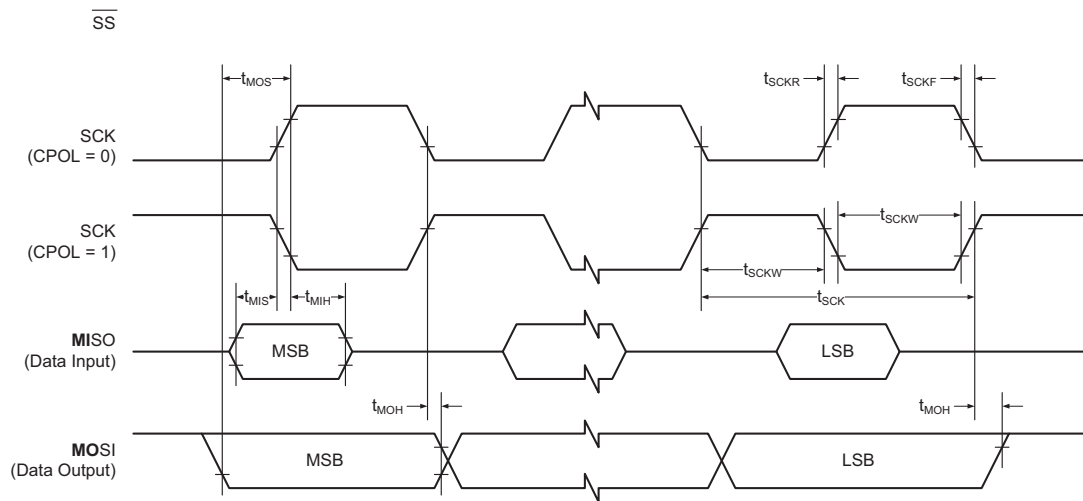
$\overline{SS}$

$t_{MOS}$

$t_{SCKR}$

$t_{SCKF}$

SCK (CPOL = 0)

SCK (CPOL = 1)

$t_{SCKW}$

$t_{SCKW}$

$t_{MIS}$

$t_{MIH}$

$t_{SCK}$

MISO (Data Input)

MSB

LSB

$t_{MOH}$

$t_{MOH}$

MOSI (Data Output)

MSB

LSB